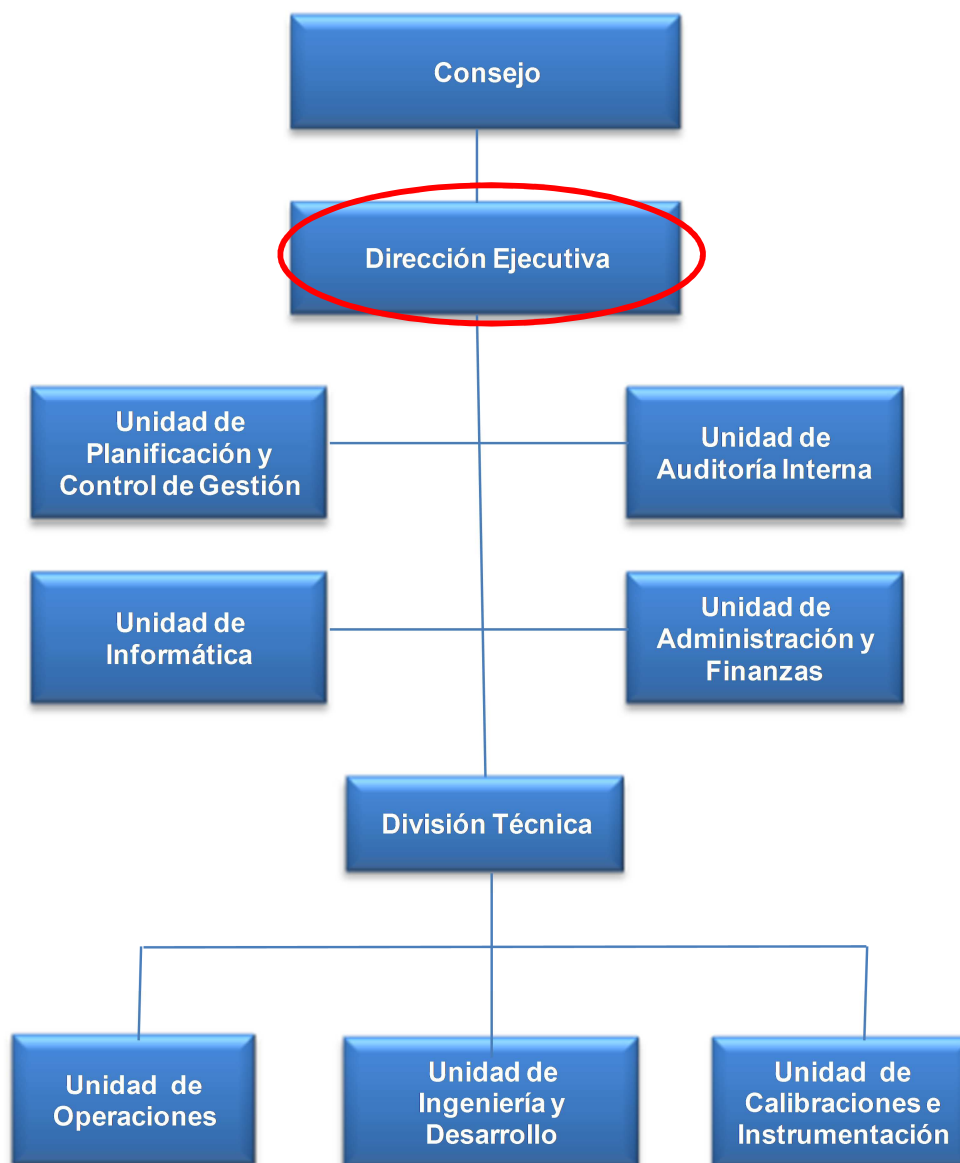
Consejo

Dirección Ejecutiva

Unidad de Planificación y Control de Gestión

Unidad de Auditoría Interna

Unidad de Informática

Unidad de Administración y Finanzas

División Técnica

Unidad de Operaciones

Unidad de Ingeniería y Desarrollo

Unidad de Calibraciones e Instrumentación